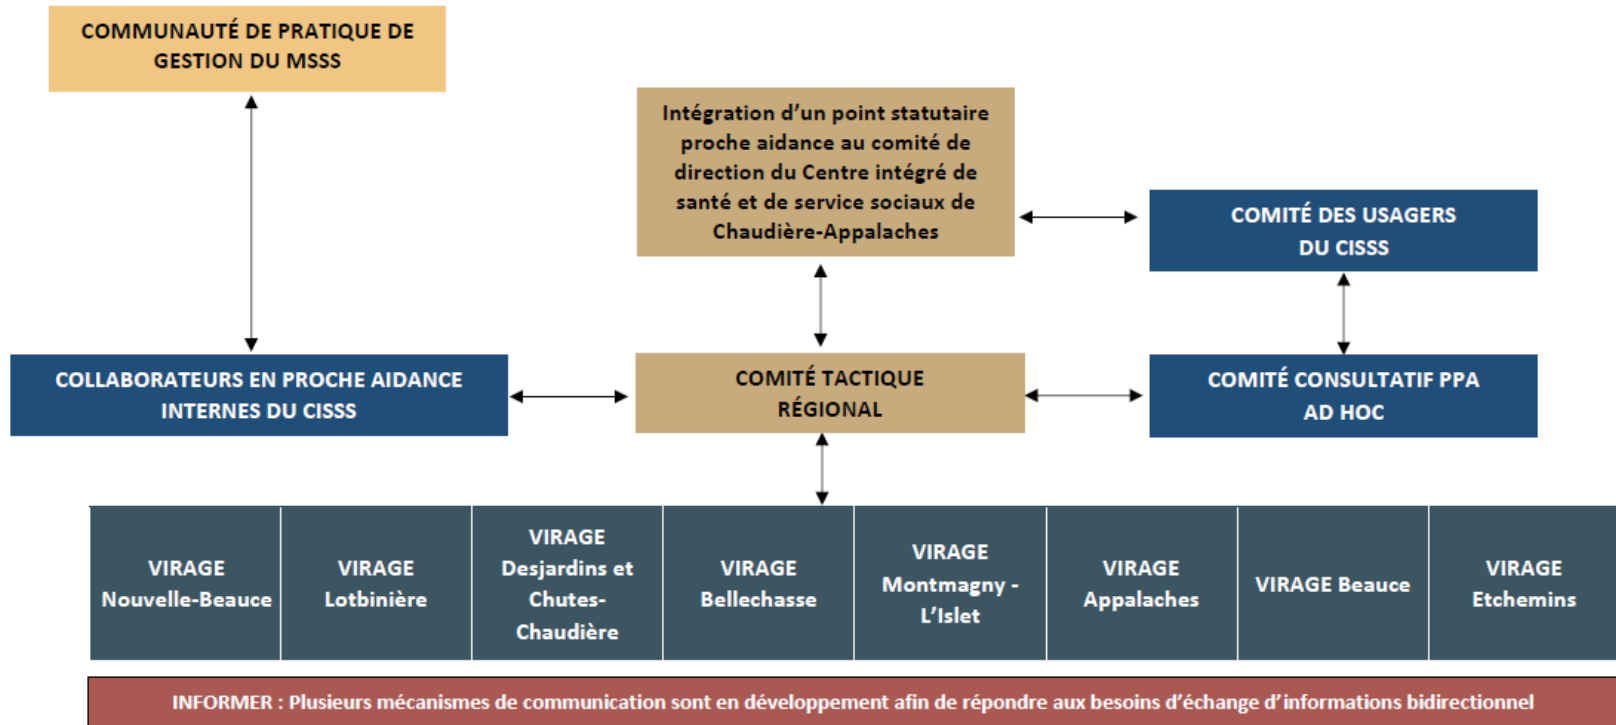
COMMUNAUTÉ DE PRATIQUE DE GESTION DU MSSS

Intégration d'un point statutaire proche aidance au comité de direction du Centre intégré de santé et de service sociaux de Chaudière-Appalaches

COMITÉ DES USAGERS DU CISSS

COLLABORATEURS EN PROCHE AIDANCE INTERNES DU CISSS

COMITÉ TACTIQUE RÉGIONAL

COMITÉ CONSULTATIF PPA AD HOC

| VIRAGE Nouvelle-Beauce | VIRAGE Lotbinière | VIRAGE Desjardins et Chutes-Chaudière | VIRAGE Bellechasse | VIRAGE Montmagny - L'Islet | VIRAGE Appalaches | VIRAGE Beauce | VIRAGE Etchemins |
|---|---|---|---|---|---|---|---|

INFORMER : Plusieurs mécanismes de communication sont en développement afin de répondre aux besoins d'échange d'informations bidirectionnel